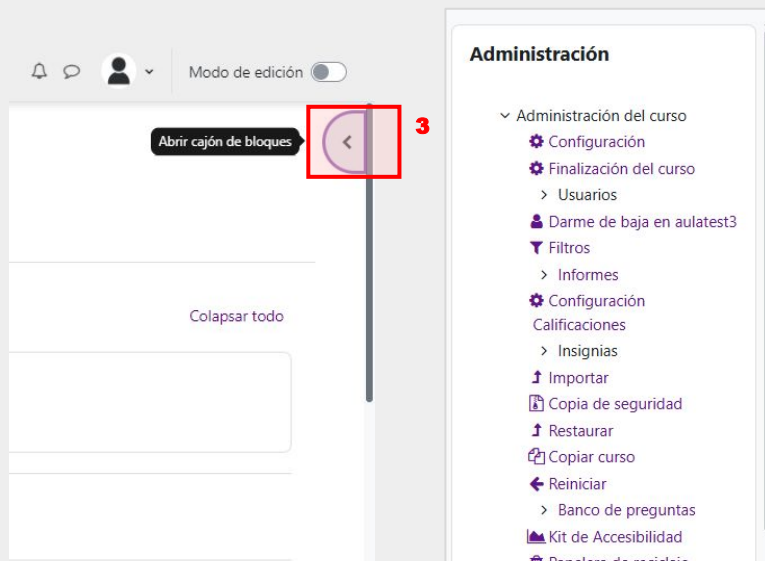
Modo de edición

Abrir cajón de bloques

3

Colapsar todo

Administración

Administración del curso

Configuración

Finalización del curso

Usuarios

Darme de baja en aulatest3

Filtros

Informes

Configuración Calificaciones

Insignias

Importar

Copia de seguridad

Restaurar

Copiar curso

Reiniciar

Banco de preguntas

Kit de Accesibilidad

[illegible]